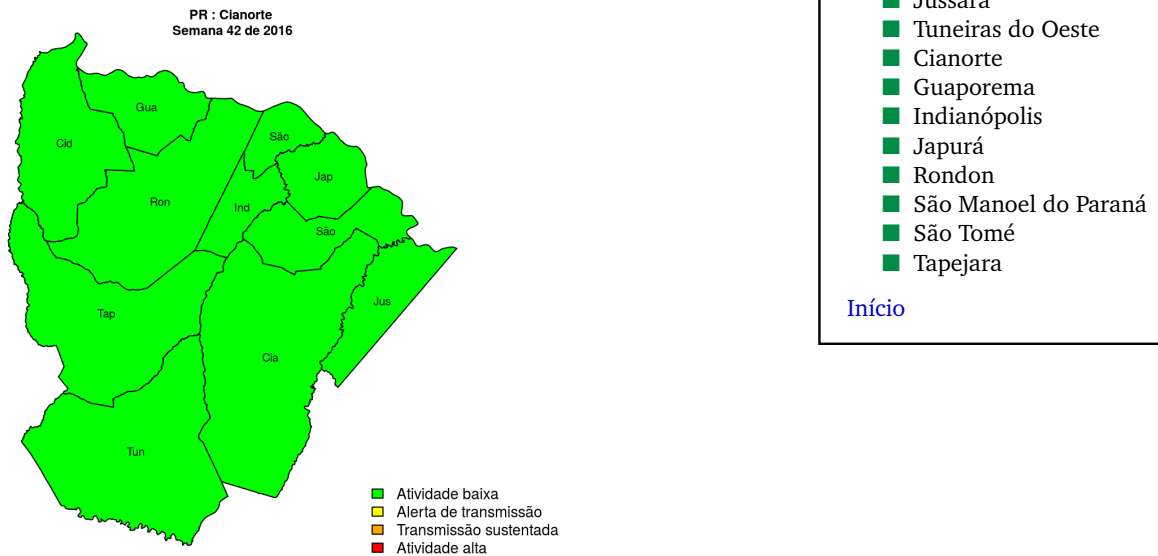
PR : Cianorte
Semana 42 de 2016

Gua
Cid
São
Jap
Ron
Ind
São
Jus
Tap
Cia
Tun

Atividade baixa
Alerta de transmissão
Transmissão sustentada
Atividade alta

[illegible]
Tuneiras do Oeste
Cianorte
Guaporema
Indianópolis
Japurá
Rondon
São Manoel do Paraná
São Tomé
Tapejara

Início